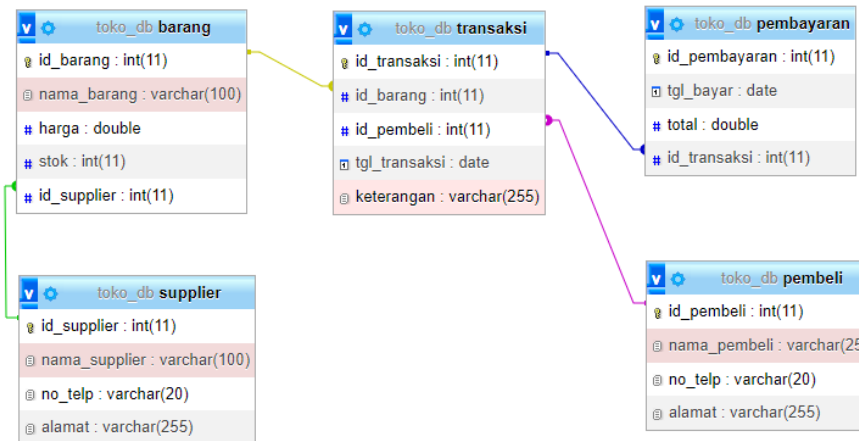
toko_db barang
id_barang : int(11)
nama_barang : varchar(100)
harga : double
stok : int(11)
id_supplier : int(11)

toko_db transaksi
id_transaksi : int(11)
id_barang : int(11)
id_pembeli : int(11)
tgl_transaksi : date
keterangan : varchar(255)

toko_db pembayaran
id_pembayaran : int(11)
tgl_bayar : date
total : double
id_transaksi : int(11)

toko_db supplier
id_supplier : int(11)
nama_supplier : varchar(100)
no_telp : varchar(20)
alamat : varchar(255)

toko_db pembeli
id_pembeli : int(11)
nama_pembeli : varchar(25
no_telp : varchar(20)
alamat : varchar(255)